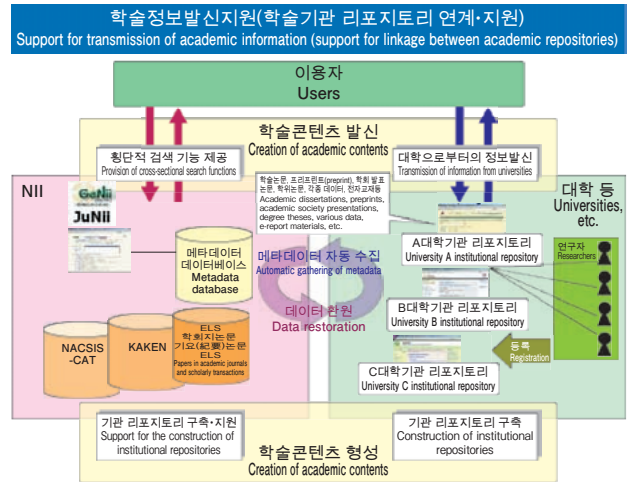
학술정보발신지원(학술기관 리포지토리 연계·지원)
Support for transmission of academic information (support for linkage between academic repositories)

이용자
Users

학술콘텐츠 발신
Creation of academic contents

횡단적 검색 기능 제공
Provision of cross-sectional search functions

대학으로부터의 정보발신
Transmission of information from universities

NII

GeNii
JuNii

학술논문, 프리프린트(preprint), 학회 발표 논문, 학위논문, 각종 데이터, 전자교재등
Academic dissertations, preprints, academic society presentations, degree theses, various data, e-report materials, etc.

대학 등
Universities, etc.

메타데이터 데이터베이스
Metadata database

메타데이터 자동 수집
Automatic gathering of metadata

A대학기관 리포지토리
University A institutional repository

연구자
Researchers

데이터 환원
Data restoration

B대학기관 리포지토리
University B institutional repository

NACSIS -CAT

KAKEN

ELS
학회지논문
기요(紀要)논문
ELS
Papers in academic journals and scholarly transactions

등록
Registration

C대학기관 리포지토리
University C institutional repository

기관 리포지토리 구축·지원
Support for the construction of institutional repositories

기관 리포지토리 구축
Construction of institutional repositories

학술콘텐츠 형성
Creation of academic contents